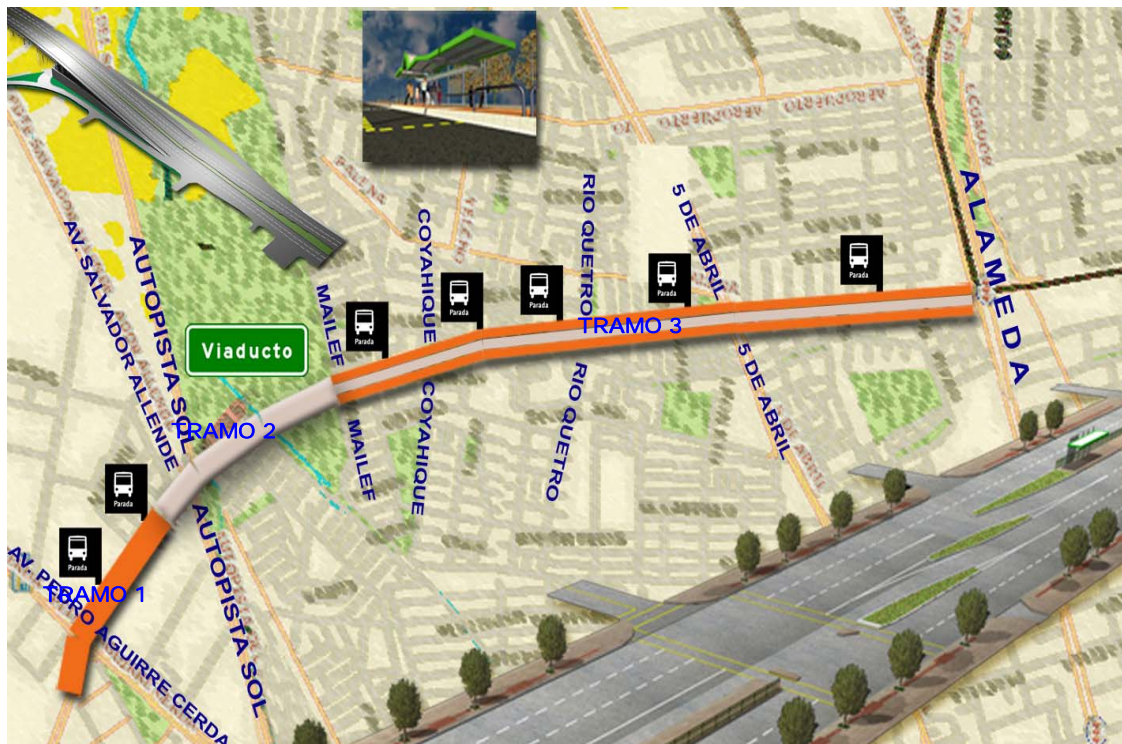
AEROPUERTO

ALAMEDA

5 DE ABRIL

RIO QUETRO

COYAHIQUE

MAILEF

AUTOPISTA SOL

AV. SALVADOR ALLENDE

Parada

Parada

Parada

Parada

Parada

Parada

Parada

TRAMO 3

Viaducto

TRAMO 2

MAILEF

COYAHIQUE

RIO QUETRO

5 DE ABRIL

AUTOPISTA SOL

TRAMO 1

AV. PEDRO AGUIRRE CERDA